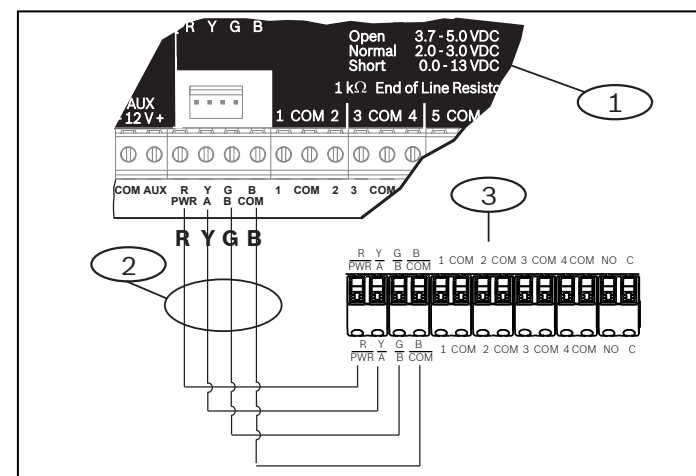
R Y G B

Open 3.7 - 5.0 VDC
Normal 2.0 - 3.0 VDC
Short 0.0 - 13 VDC

1 kΩ End of Line Resisto

AUX
- 12 V +

1 COM 2 | 3 COM 4 | 5 COM

COM AUX R PWR Y A G B B COM 1 COM 2 3 COM

1

R Y G B

2

3

R PWR Y A G B B COM 1 COM 2 COM 3 COM 4 COM NO C

R PWR Y A G B B COM 1 COM 2 COM 3 COM 4 COM NO C